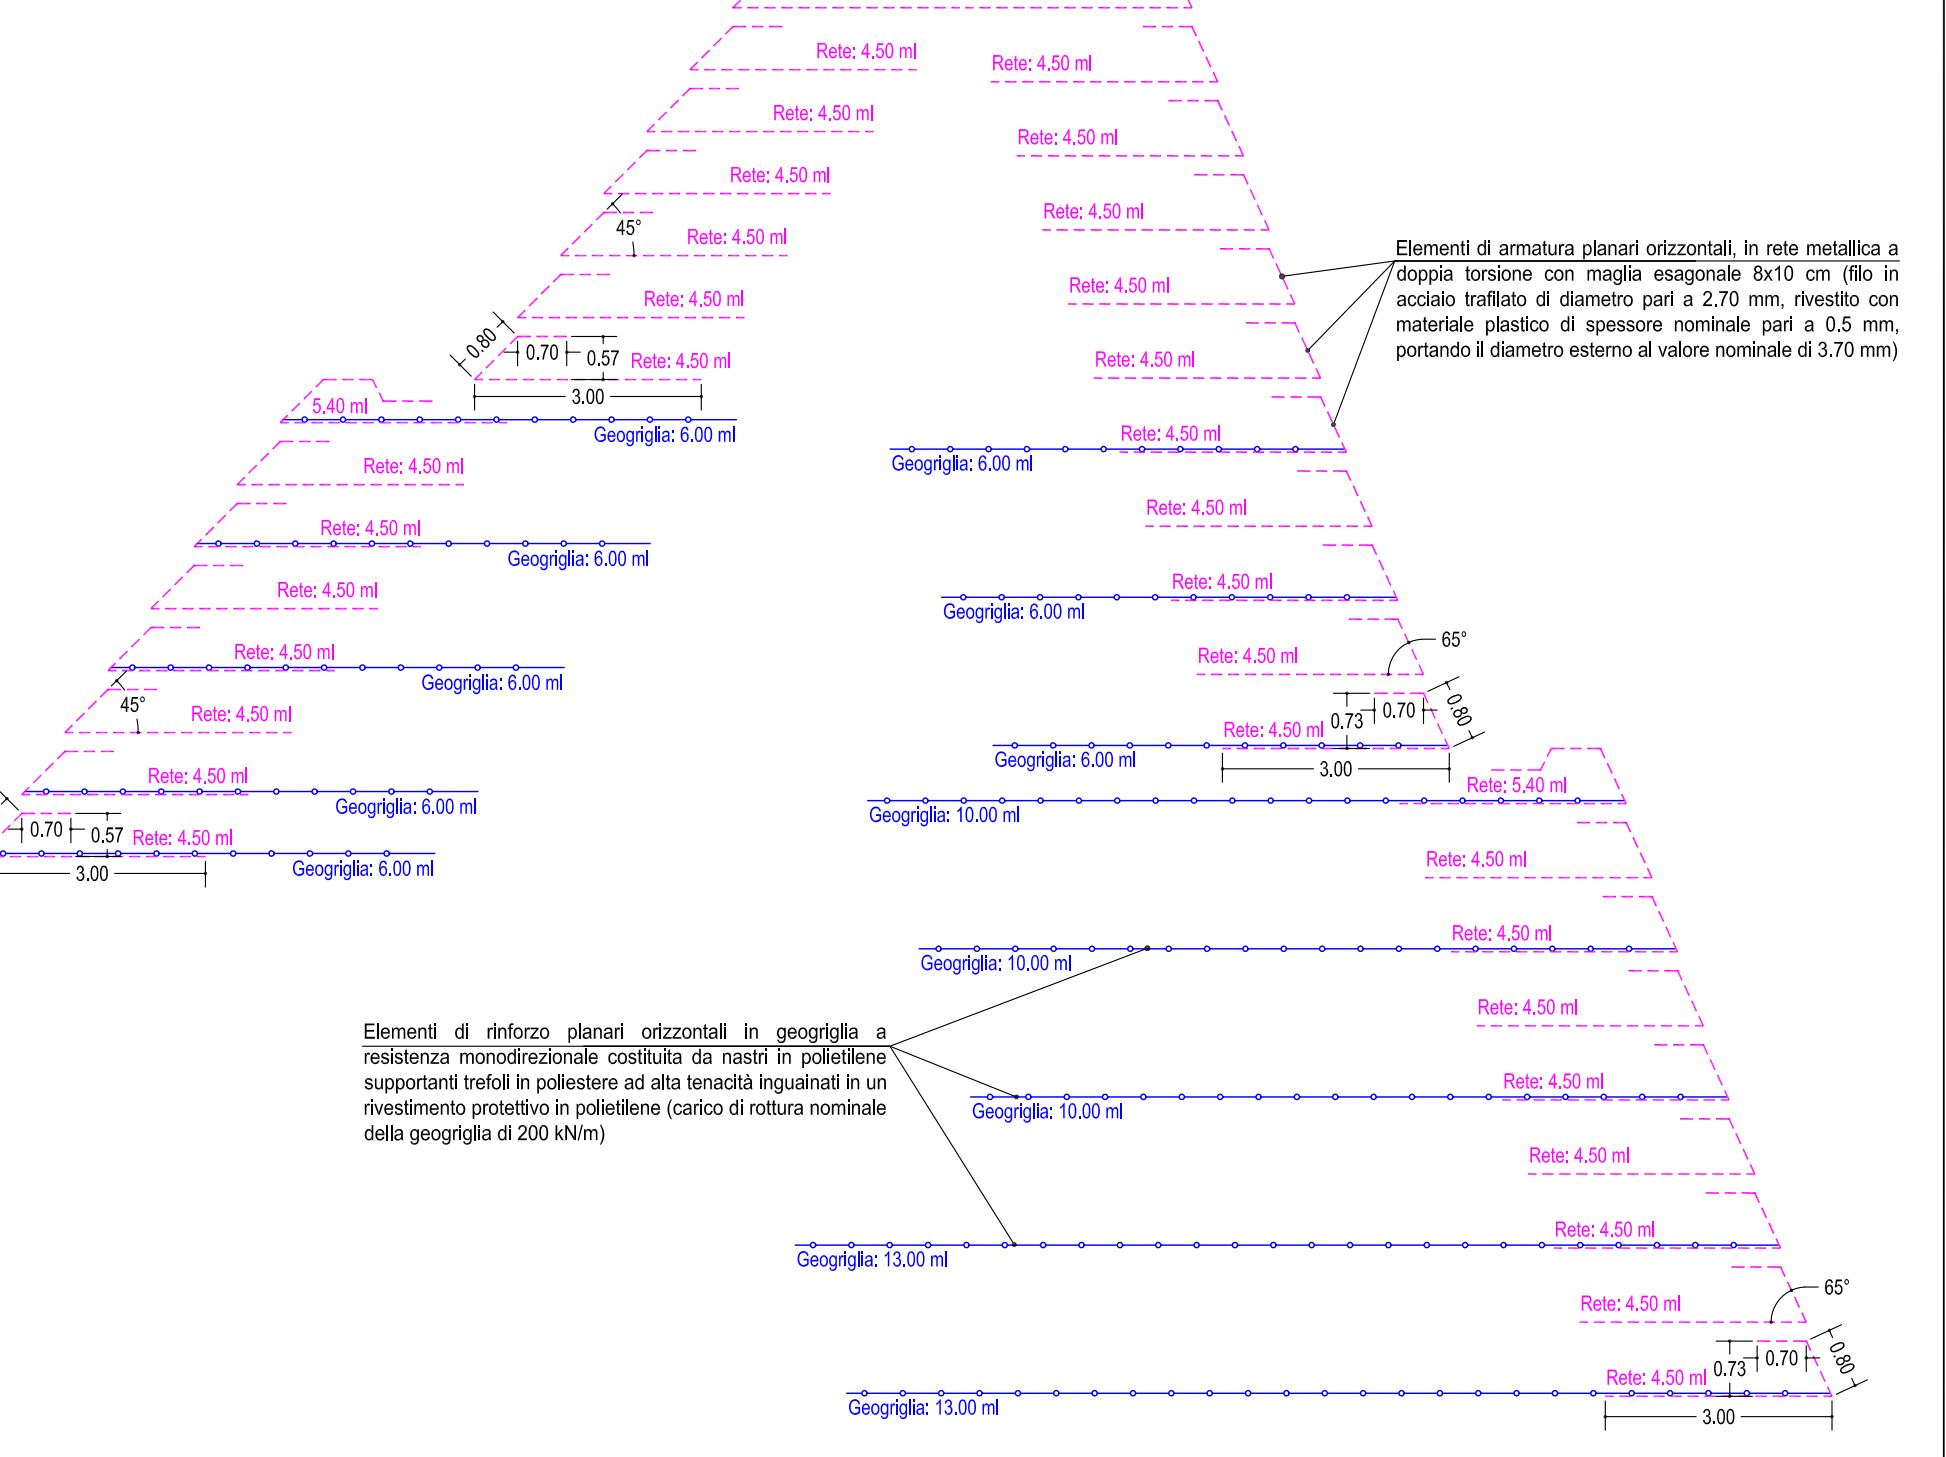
Rete: 4.50 ml
Rete: 4.50 ml
Rete: 4.50 ml
Rete: 4.50 ml
Rete: 4.50 ml
45°
Rete: 4.50 ml
Rete: 4.50 ml
Rete: 4.50 ml
Rete: 4.50 ml
0.80
0.70
0.57
Rete: 4.50 ml
Rete: 4.50 ml
3.00
5.40 ml
Geogriglia: 6.00 ml
Rete: 4.50 ml
Geogriglia: 6.00 ml
Rete: 4.50 ml
Rete: 4.50 ml
Geogriglia: 6.00 ml
Rete: 4.50 ml
Rete: 4.50 ml
Geogriglia: 6.00 ml
45°
Rete: 4.50 ml
Rete: 4.50 ml
Geogriglia: 6.00 ml
0.70
0.57
Rete: 4.50 ml
3.00
Geogriglia: 6.00 ml

Elementi di armatura planari orizzontali, in rete metallica a doppia torsione con maglia esagonale 8x10 cm (filo in acciaio trafilato di diametro pari a 2.70 mm, rivestito con materiale plastico di spessore nominale pari a 0.5 mm, portando il diametro esterno al valore nominale di 3.70 mm)

Rete: 4.50 ml
Geogriglia: 6.00 ml
Rete: 4.50 ml
Rete: 4.50 ml
Geogriglia: 6.00 ml
65°
Rete: 4.50 ml
0.73
0.70
0.80
Rete: 4.50 ml
Geogriglia: 6.00 ml
3.00
Rete: 5.40 ml
Geogriglia: 10.00 ml
Rete: 4.50 ml
Rete: 4.50 ml
Geogriglia: 10.00 ml
Rete: 4.50 ml

Elementi di rinforzo planari orizzontali in geogriglia a resistenza monodirezionale costituita da nastri in polietilene supportanti trefoli in poliestere ad alta tenacità inguainati in un rivestimento protettivo in polietilene (carico di rottura nominale della geogriglia di 200 kN/m)

Rete: 4.50 ml
Geogriglia: 10.00 ml
Rete: 4.50 ml
Rete: 4.50 ml
Geogriglia: 13.00 ml
65°
Rete: 4.50 ml
0.73
0.70
0.80
Rete: 4.50 ml
Geogriglia: 13.00 ml
3.00